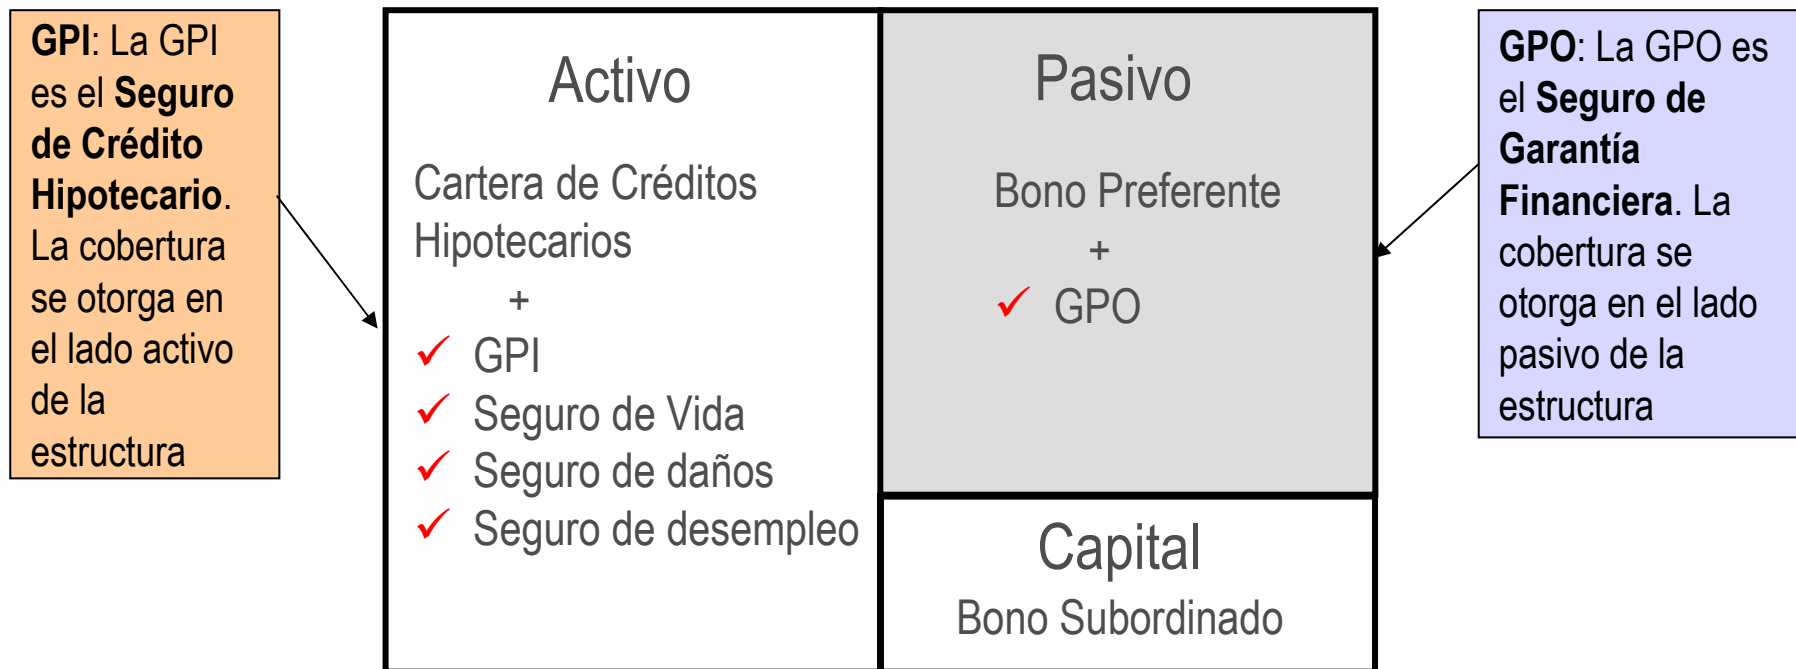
**GPI**: La GPI es el **Seguro de Crédito Hipotecario**. La cobertura se otorga en el lado activo de la estructura

Activo

Cartera de Créditos Hipotecarios

+

✓ GPI
✓ Seguro de Vida
✓ Seguro de daños
✓ Seguro de desempleo

Pasivo

Bono Preferente

+

✓ GPO

Capital

Bono Subordinado

**GPO**: La GPO es el **Seguro de Garantía Financiera**. La cobertura se otorga en el lado pasivo de la estructura